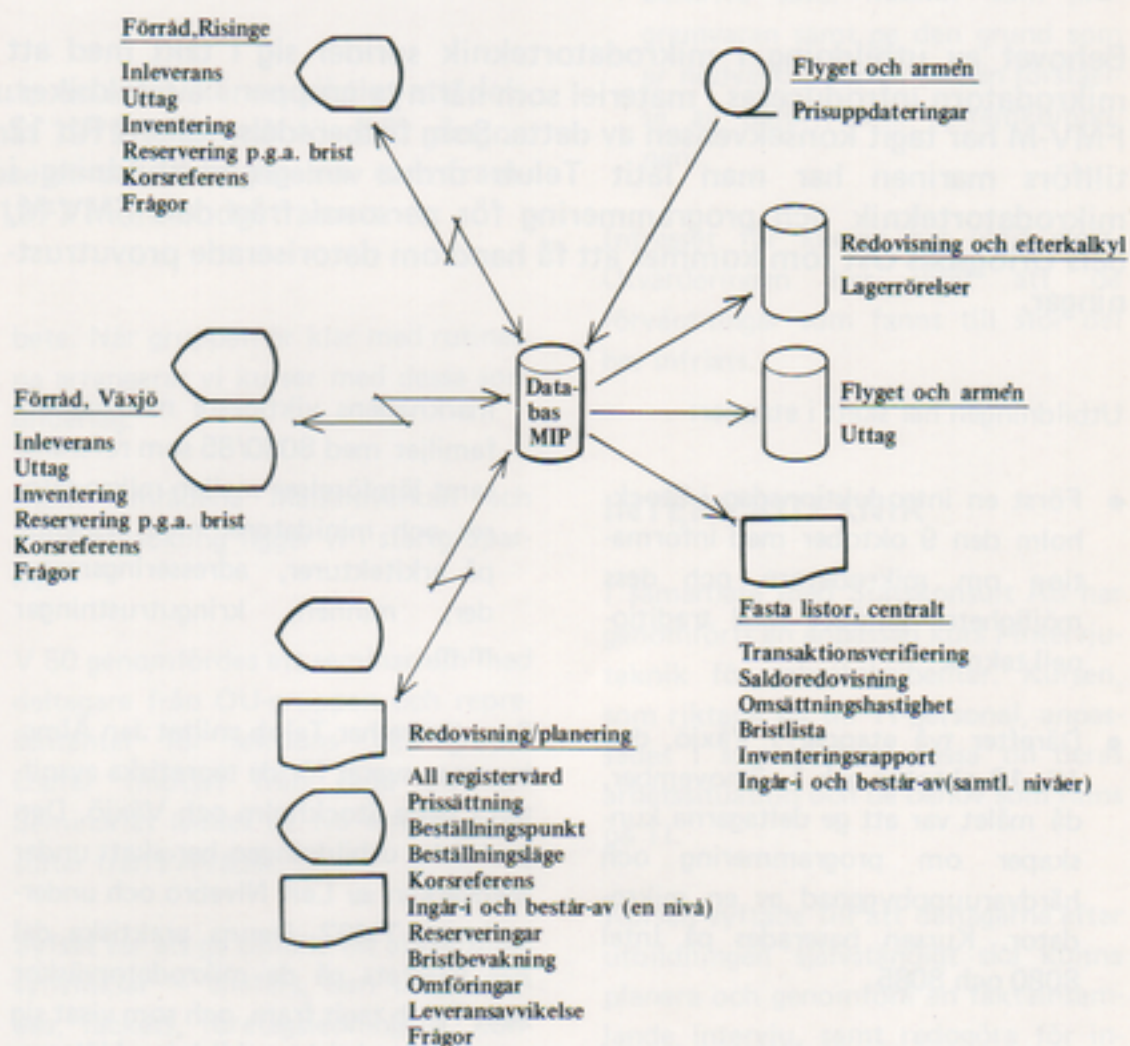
Förråd,Risinge

Inleverans
Uttag
Inventering
Reservering p.g.a. brist
Korsreferens
Frågor

Flyget och armén

Prisuppdateringar

Redovisning och efterkalkyl

Lagerrörelser

Förråd, Växjö

Inleverans
Uttag
Inventering
Reservering p.g.a. brist
Korsreferens
Frågor

Databas MIP

Flyget och armén

Uttag

Fasta listor, centralt

Transaktionsverifiering
Saldoredovisning
Omsättningshastighet
Bristlista
Inventeringsrapport
Ingår-i och består-av(samtl. nivåer)

Redovisning/planering

All registervård
Prissättning
Beställningspunkt
Beställningsläge
Korsreferens
Ingår-i och består-av (en nivå)
Reserveringar
Bristbevakning
Omföringar
Leveransavvikelse
Frågor